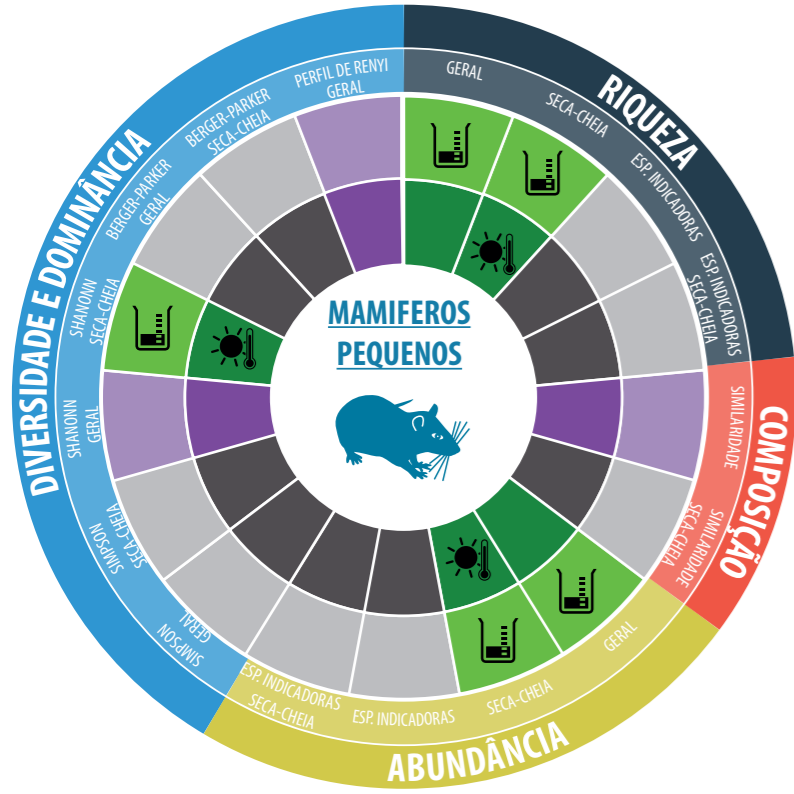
MAMIFEROS PEQUENOS

RIQUEZA
GERAL
SECA-CHEIA
ESP. INDICADORAS
ESP. INDICADORAS SECA-CHEIA

COMPOSIÇÃO
SIMILARIDADE
SIMILARIDADE SECA-CHEIA

ABUNDÂNCIA
GERAL
SECA-CHEIA
ESP. INDICADORAS
ESP. INDICADORAS SECA-CHEIA

DIVERSIDADE E DOMINÂNCIA
SIMPSON GERAL
SIMPSON SECA-CHEIA
SHANONN GERAL
SHANONN SECA-CHEIA
BERGER-PARKER GERAL
BERGER-PARKER SECA-CHEIA
PERFIL DE RENYI GERAL